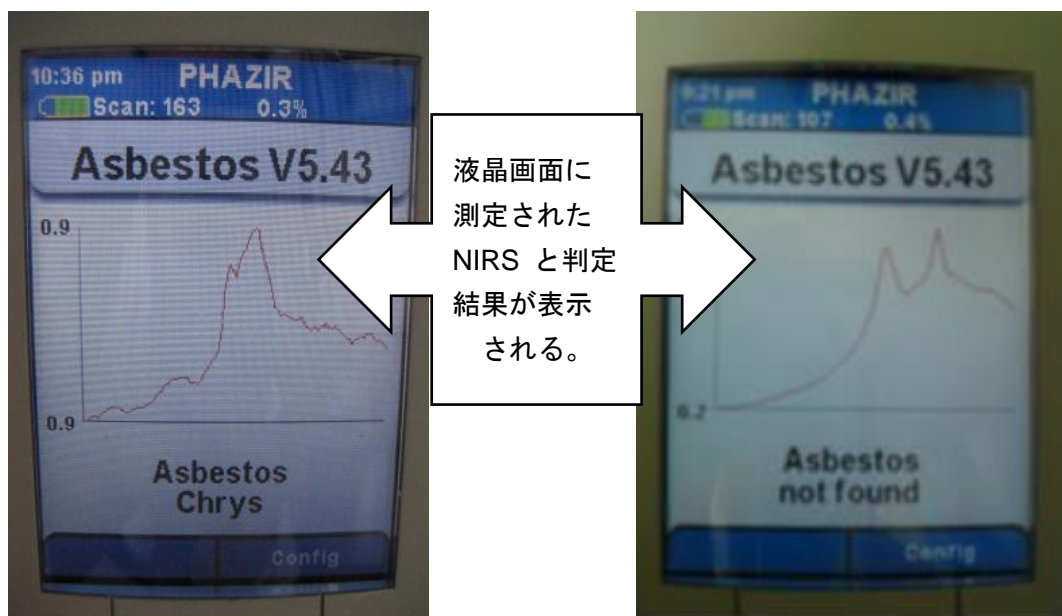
10:36 pm PHAZIR
Scan: 163 0.3%
Asbestos V5.43
0.9
0.9
Asbestos
Chrys
Config

液晶画面に測定されたNIRS と判定結果が表示される。

9:21 pm PHAZIR
Scan: 107 0.4%
Asbestos V5.43
0.2
Asbestos
not found
Config